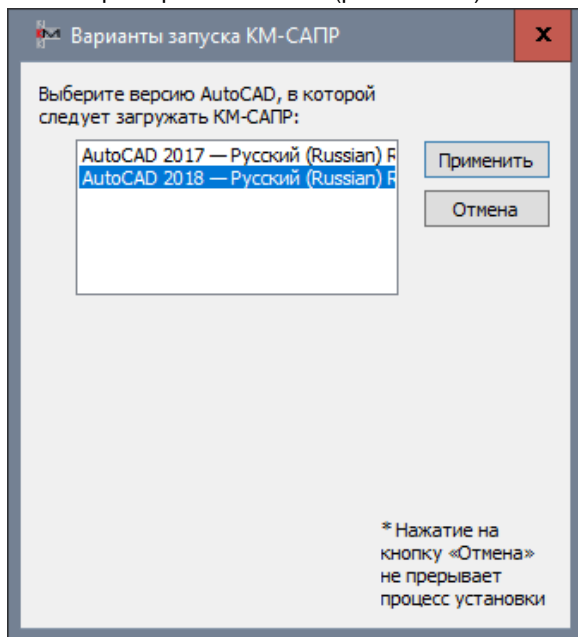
Варианты запуска КМ-САПР

x

Выберите версию AutoCAD, в которой следует загружать КМ-САПР:

AutoCAD 2017 — Русский (Russian) R
AutoCAD 2018 — Русский (Russian) R

Применить

Отмена

* Нажатие на кнопку «Отмена» не прерывает процесс установки